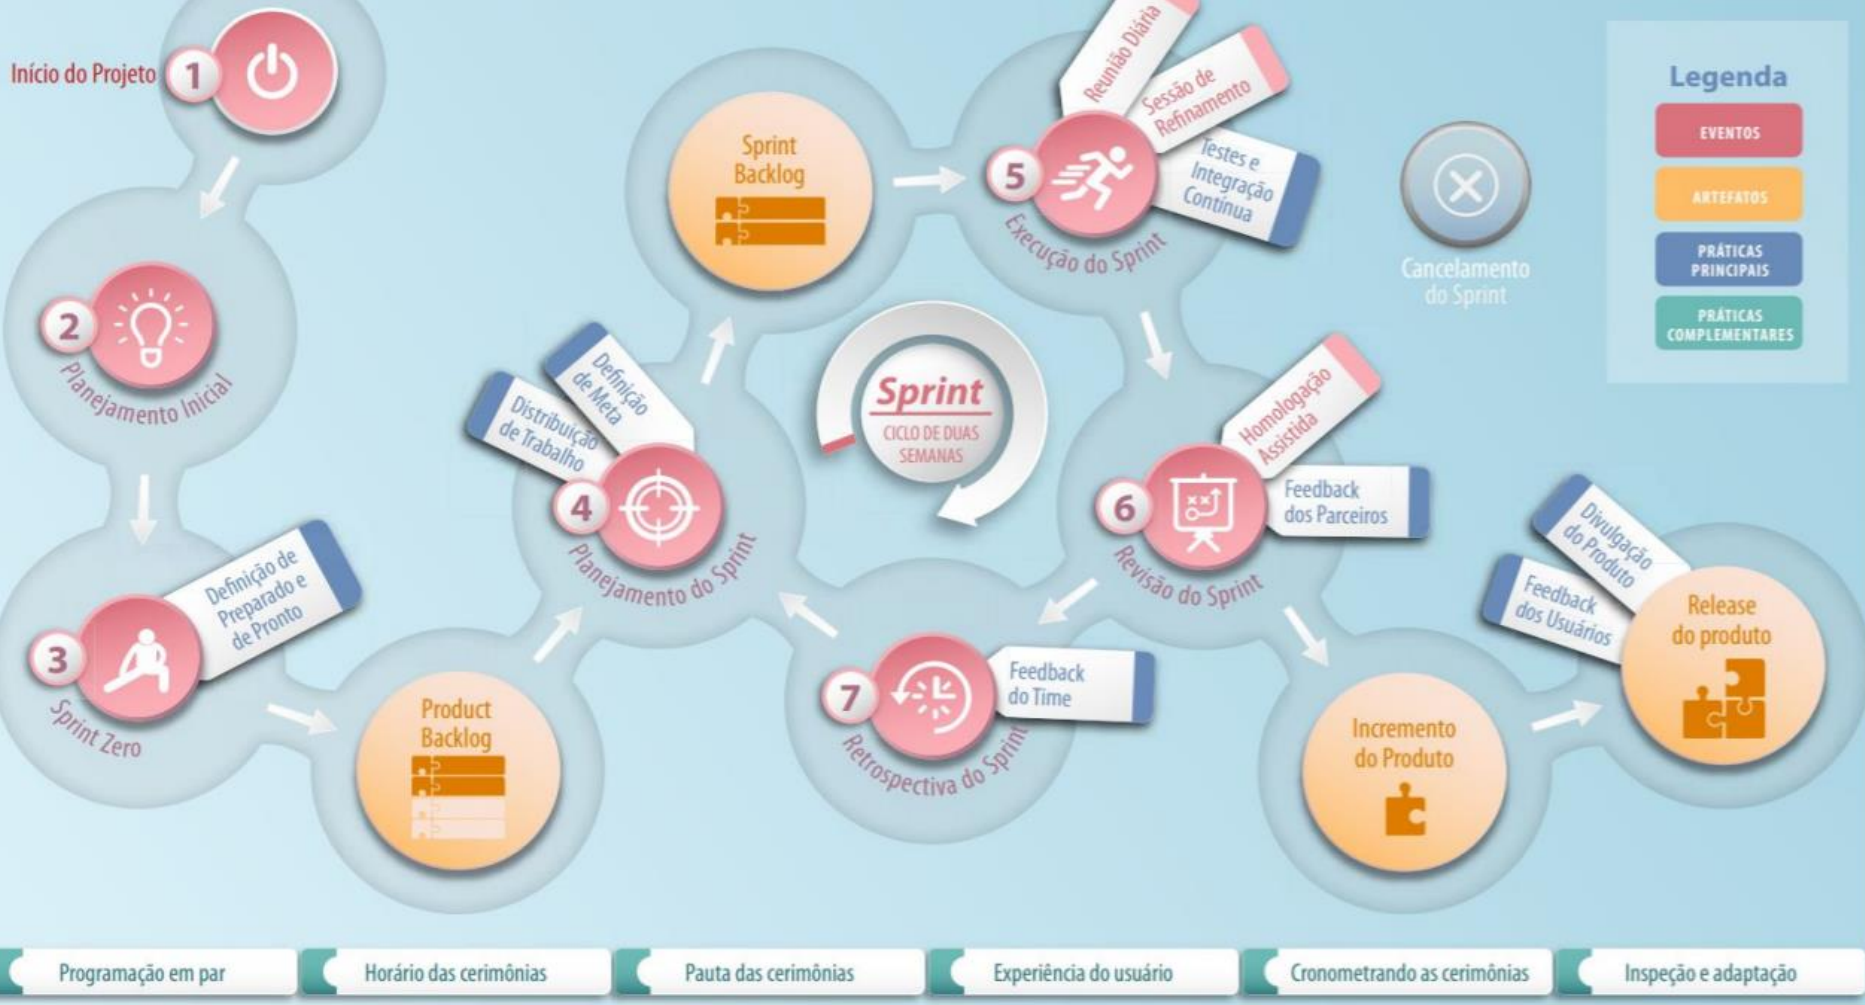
Início do Projeto 1

2 Planejamento Inicial

3 Sprint Zero

Definição de Preparado e de Pronto

Product Backlog

Distribuição de Trabalho

Definição de Meta

4 Planejamento do Sprint

Sprint Backlog

Reunião Diária

Sessão de Refinamento

Testes e Integração Contínua

5 Execução do Sprint

Sprint
CICLO DE DUAS SEMANAS

Homologação Assistida

Feedback dos Parceiros

6 Revisão do Sprint

7 Retrospectiva do Sprint

Feedback do Time

Incremento do Produto

Divulgação do Produto

Feedback dos Usuários

Release do produto

Cancelamento do Sprint

Legenda
EVENTOS
ARTEFATOS
PRÁTICAS PRINCIPAIS
PRÁTICAS COMPLEMENTARES

Programação em par | Horário das cerimônias | Pauta das cerimônias | Experiência do usuário | Cronometrando as cerimônias | Inspeção e adaptação